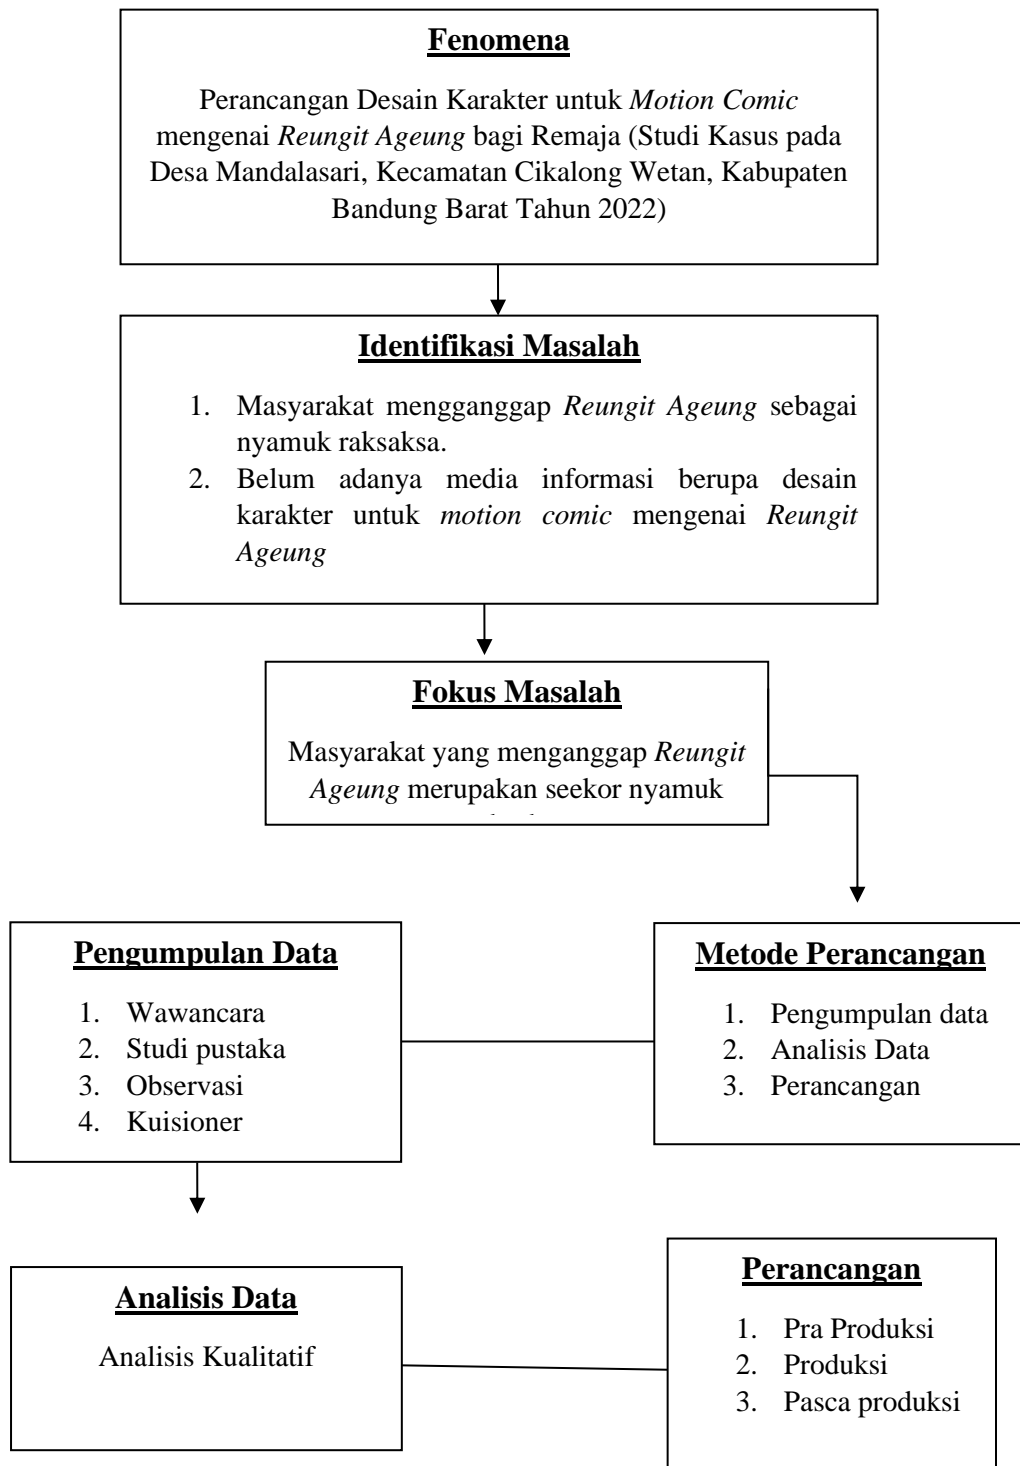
**Fenomena**

Perancangan Desain Karakter untuk *Motion Comic* mengenai *Reungit Ageung* bagi Remaja (Studi Kasus pada Desa Mandalasari, Kecamatan Cikalong Wetan, Kabupaten Bandung Barat Tahun 2022)

**Identifikasi Masalah**

1. Masyarakat mengganggap *Reungit Ageung* sebagai nyamuk raksaksa.
2. Belum adanya media informasi berupa desain karakter untuk *motion comic* mengenai *Reungit Ageung*

**Fokus Masalah**

Masyarakat yang menganggap *Reungit Ageung* merupakan seekor nyamuk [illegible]

**Pengumpulan Data**

1. Wawancara
2. Studi pustaka
3. Observasi
4. Kuisioner

**Metode Perancangan**

1. Pengumpulan data
2. Analisis Data
3. Perancangan

**Analisis Data**

Analisis Kualitatif

**Perancangan**

1. Pra Produksi
2. Produksi
3. Pasca produksi